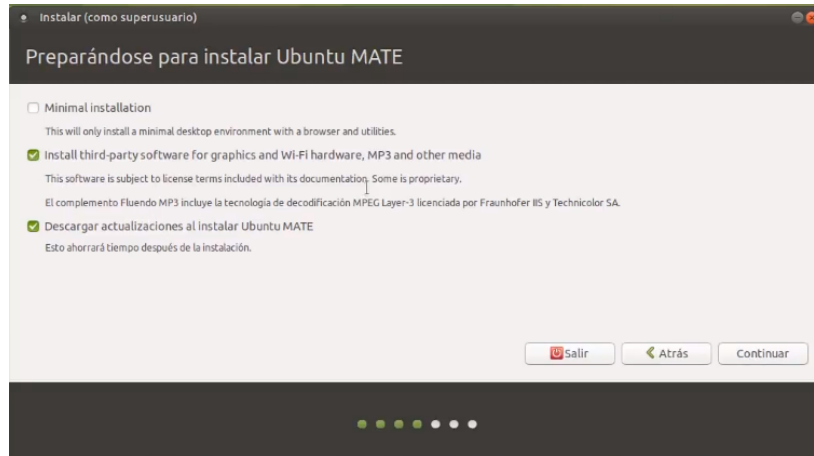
Instalar (como superusuario)

Preparándose para instalar Ubuntu MATE

Minimal installation

This will only install a minimal desktop environment with a browser and utilities.

Install third-party software for graphics and Wi-Fi hardware, MP3 and other media

This software is subject to license terms included with its documentation. Some is proprietary.

El complemento Fluendo MP3 incluye la tecnologia de decodificación MPEG Layer-3 licenciada por Fraunhofer IIS y Technicolor SA.

Descargar actualizaciones al instalar Ubuntu MATE

Esto ahorrará tiempo después de la instalación.

Salir

Atrás

Continuar